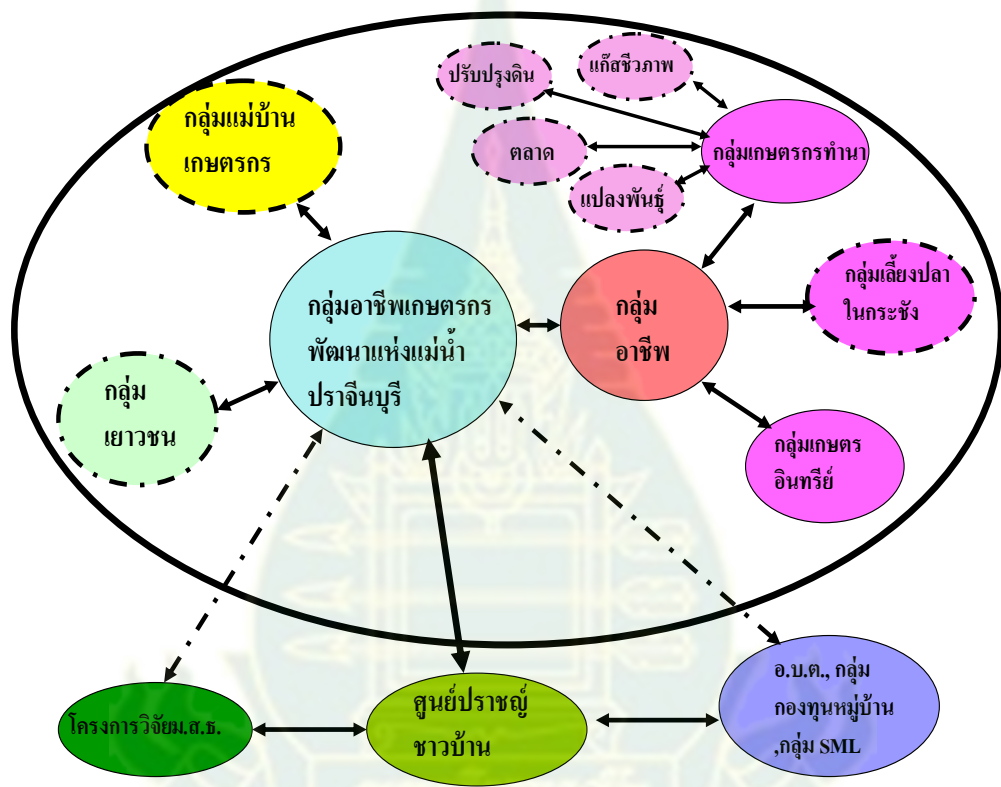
ปรับปรุงดิน

แก๊สชีวภาพ

ตลาด

กลุ่มเกษตรกรทำนา

แปลงพันธุ์

กลุ่มแม่บ้านเกษตรกร

กลุ่มอาชีพเกษตรกรพัฒนาแห่งแม่น้ำปราจีนบุรี

กลุ่มอาชีพ

กลุ่มเลี้ยงปลาในกระชัง

กลุ่มเยาวชน

กลุ่มเกษตรอินทรีย์

โครงการวิจัยม.ส.ธ.

ศูนย์ปราชญ์ชาวบ้าน

อ.บ.ต., กลุ่มกองทุนหมู่บ้าน,กลุ่ม SML